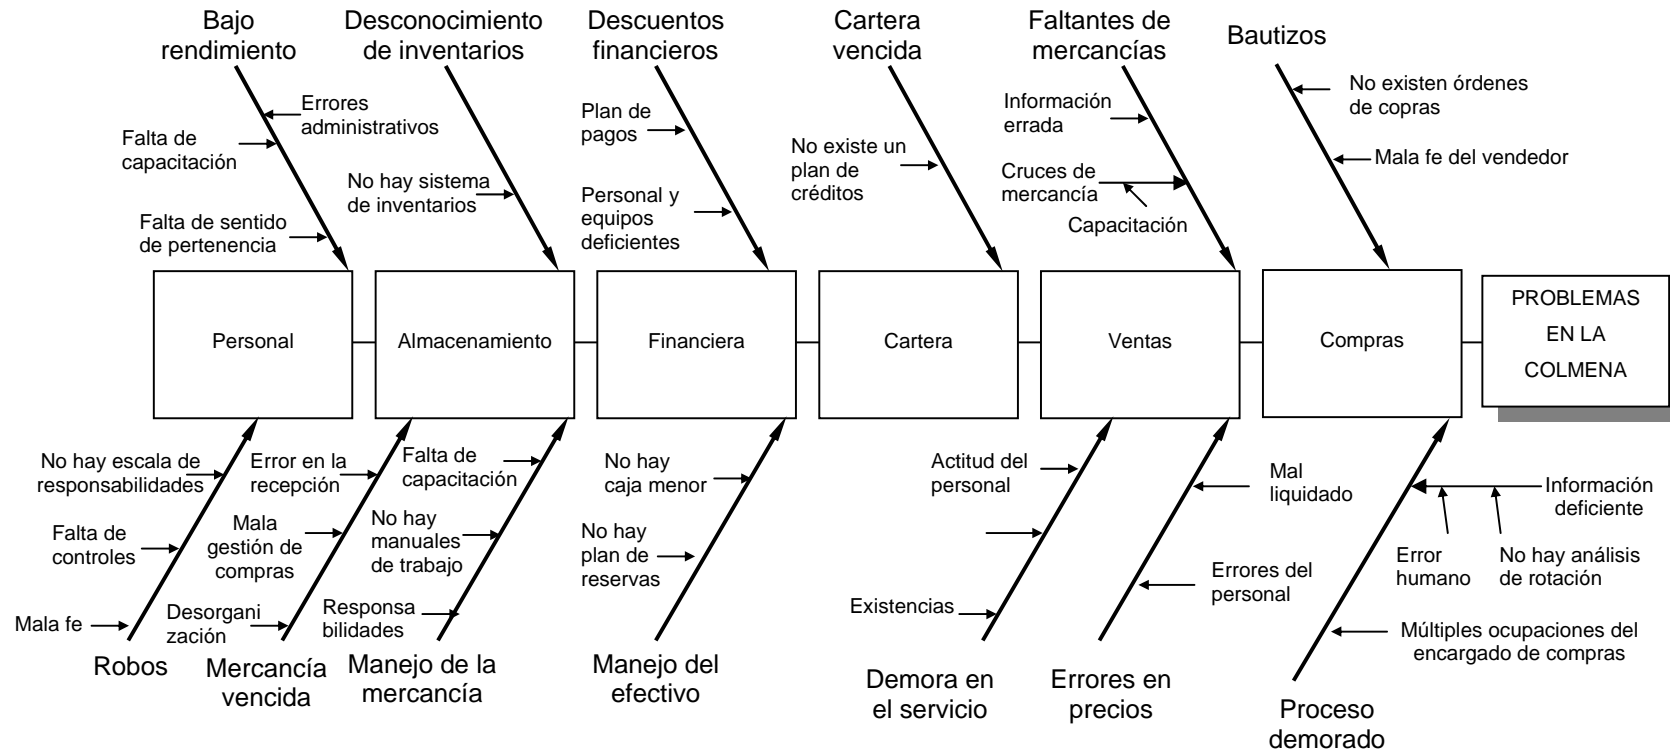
Bajo rendimiento

Errores administrativos

Falta de capacitación

Falta de sentido de pertenencia

Desconocimiento de inventarios

No hay sistema de inventarios

Descuentos financieros

Plan de pagos

Personal y equipos deficientes

Cartera vencida

No existe un plan de créditos

Faltantes de mercancías

Información errada

Cruces de mercancía

Capacitación

Bautizos

No existen órdenes de copras

Mala fe del vendedor

Personal

Almacenamiento

Financiera

Cartera

Ventas

Compras

PROBLEMAS EN LA COLMENA

No hay escala de responsabilidades

Falta de controles

Mala fe

Robos

Error en la recepción

Mala gestión de compras

Desorganización

Mercancía vencida

Falta de capacitación

No hay manuales de trabajo

Responsabilidades

Manejo de la mercancía

No hay caja menor

No hay plan de reservas

Manejo del efectivo

Actitud del personal

Existencias

Demora en el servicio

Mal liquidado

Errores del personal

Errores en precios

Información deficiente

Error humano

No hay análisis de rotación

Múltiples ocupaciones del encargado de compras

Proceso demorado